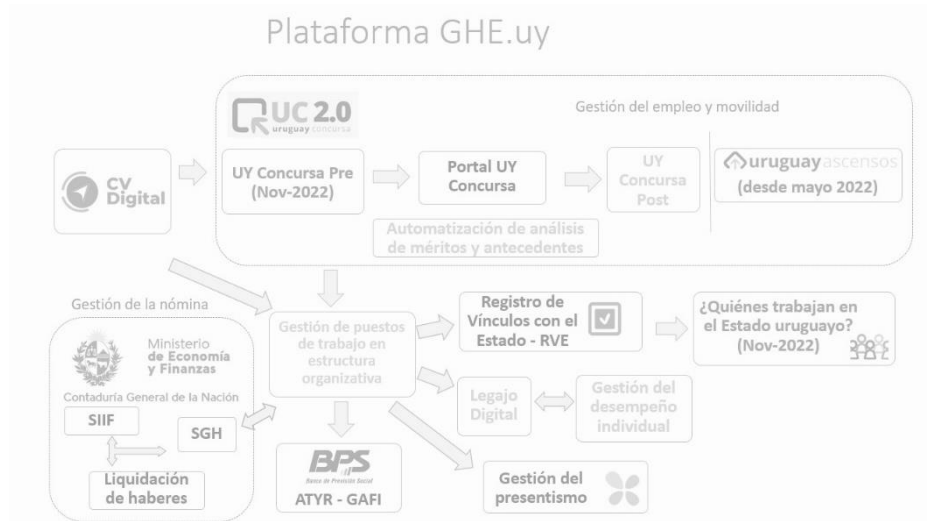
Plataforma GHE.uy

UC 2.0
uruguay concursa

Gestión del empleo y movilidad

CV Digital

UY Concursa Pre (Nov-2022)

Portal UY Concursa

UY Concursa Post

uruguay ascensos (desde mayo 2022)

Automatización de análisis de méritos y antecedentes

Gestión de la nómina

Ministerio de Economía y Finanzas

Contaduría General de la Nación

SIIF

SGH

Liquidación de haberes

Gestión de puestos de trabajo en estructura organizativa

Registro de Vínculos con el Estado - RVE

¿Quiénes trabajan en el Estado uruguayo? (Nov-2022)

Legajo Digital

Gestión del desempeño individual

BPS
Banco de Previsión Social
ATYR - GAFI

Gestión del presentismo